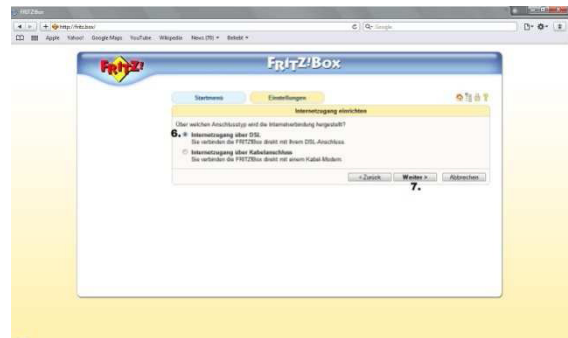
FRITZ!Box

http://fritz.box/

Apple Yahoo! Google Maps YouTube Wikipedia News (99) ▾ Beliebt ▾

FRITZ!

FRITZ!Box

Startmenü Einstellungen

Internetzugang einrichten

Über welchen Anschlusstyp wird die Internetverbindung hergestellt?

6. Internetzugang über DSL
Sie verbinden die FRITZ!Box direkt mit Ihrem DSL-Anschluss.

Internetzugang über Kabelanschluss
Sie verbinden die FRITZ!Box direkt mit einem Kabel-Modem.

< Zurück Weiter > Abbrechen

7.